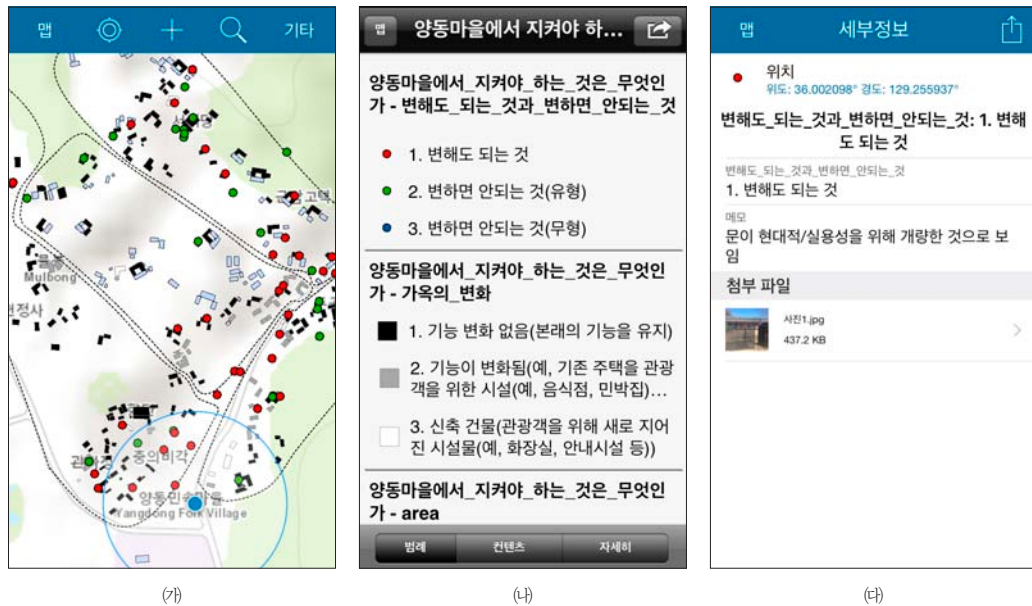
맵 기타

서당
고택
Mulbong
정사
관
충의비각
양동민속마을
Yangdong Folk Village

(가)

맵 양동마을에서 지켜야 하...

양동마을에서_지켜야_하는_것은_무엇인가 - 변해도_되는_것과_변하면_안되는_것

1. 변해도 되는 것

2. 변하면 안되는 것(유형)

3. 변하면 안되는 것(무형)

양동마을에서_지켜야_하는_것은_무엇인가 - 가옥의_변화

1. 기능 변화 없음(본래의 기능을 유지)

2. 기능이 변화됨(예, 기존 주택을 관광객을 위한 시설(예, 음식점, 민박집)...

3. 신축 건물(관광객을 위해 새로 지어진 시설물(예, 화장실, 안내시설 등))

양동마을에서_지켜야_하는_것은_무엇인가 - area

범례 컨텐츠 자세히

(나)

맵 세부정보

위치
위도: 36.002098° 경도: 129.255937°

변해도_되는_것과_변하면_안되는_것: 1. 변해도 되는 것

변해도_되는_것과_변하면_안되는_것
1. 변해도 되는 것

메모
문이 현대적/실용성을 위해 개량한 것으로 보임

첨부 파일

사진1.jpg
437.2 KB

(다)